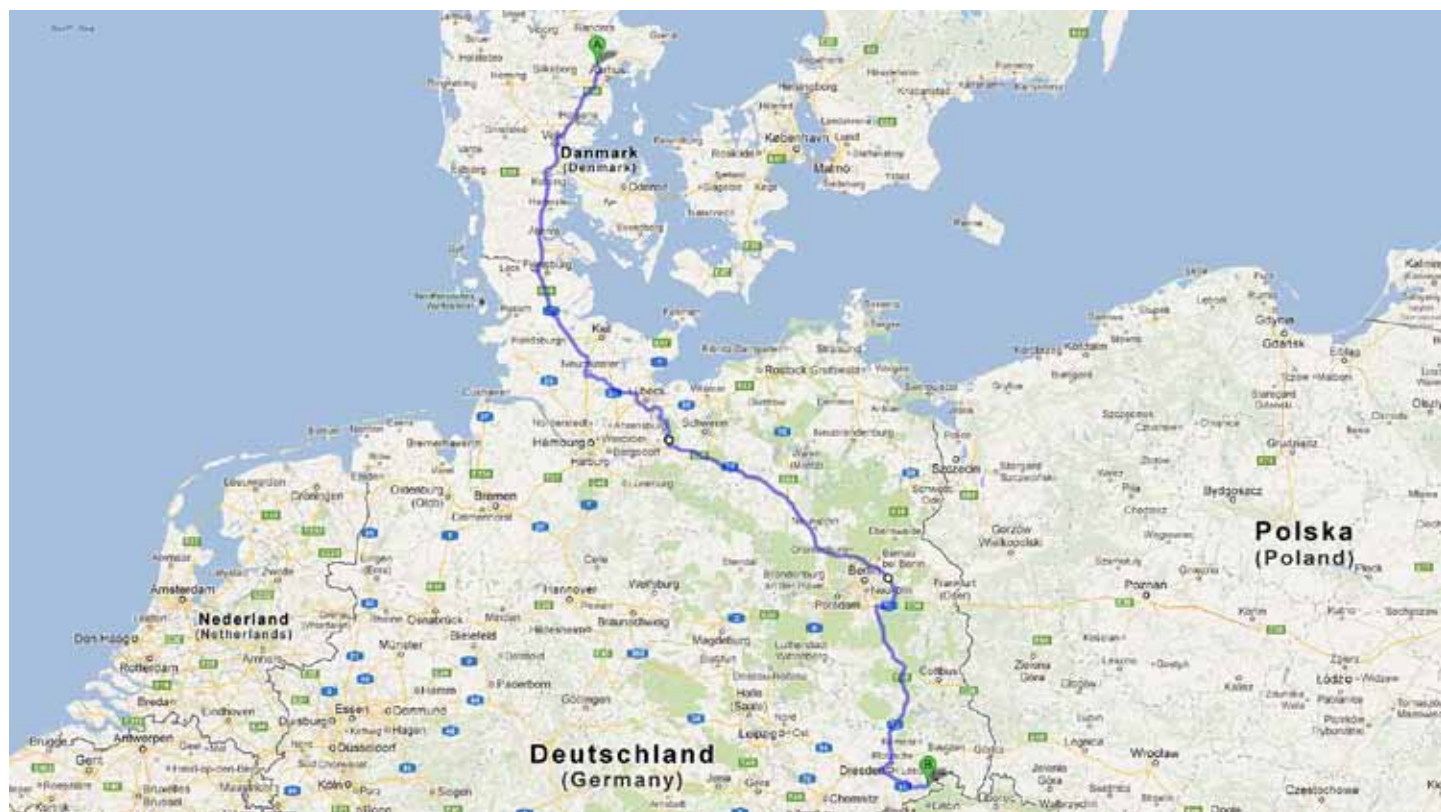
Danmark
(Denmark)

København

Malmö

Kiel

Rostock

Hamburg

Bremen

Amsterdam

Nederland
(Netherlands)

Den Haag

Rotterdam

Hannover

Berlin

Potsdam

Szczecin

Gdańsk

Bydgoszcz

Polska
(Poland)

Poznań

Łódź

Wrocław

Leipzig

Dresden

Deutschland
(Germany)

Antwerpen

Essen

Dortmund

Düsseldorf

Köln

Magdeburg

Münster

Braunschweig

Wolfsburg

Schwerin

Lübeck

Flensburg

Odense

Aarhus

Cottbus